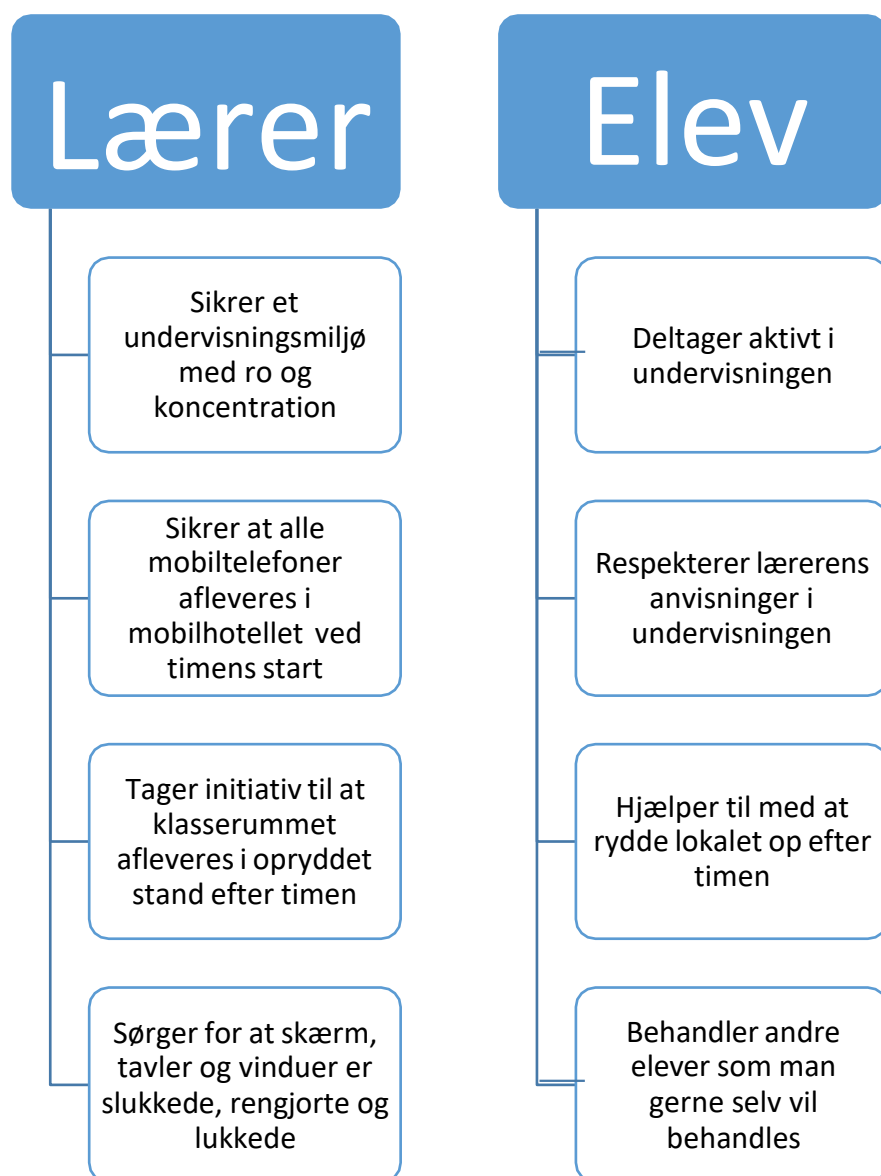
Lærer

Sikrer et undervisningsmiljø med ro og koncentration

Sikrer at alle mobiltelefoner afleveres i mobilhotellet ved timens start

Tager initiativ til at klasserummet afleveres i opryddet stand efter timen

Sørger for at skærm, tavler og vinduer er slukkede, rengjorte og lukkede

Elev

Deltager aktivt i undervisningen

Respekterer lærerens anvisninger i undervisningen

Hjælper til med at rydde lokalet op efter timen

Behandler andre elever som man gerne selv vil behandles